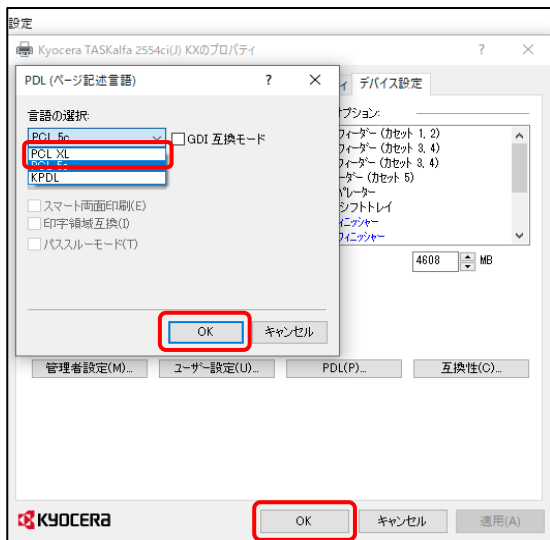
設定

Kyocera TASKalfa 2554ci(J) KXのプロパティ ? ×

PDL (ページ記述言語) ? ×

言語の選択:

PCL 5c

PCL XL

PCL 5c

KPDL

GDI 互換モード

スマート両面印刷(E)

印字領域互換(I)

パススルーモード(T)

OK キャンセル

イ デバイス設定

プション:

フィーダー (カセット 1, 2)

フィーダー (カセット 3, 4)

フィーダー (カセット 3, 4)

ーダー (カセット 5)

パレーター

シフトトレイ

ニッシャー

フィニッシャー

4608 MB

管理者設定(M)... ユーザー設定(U)... PDL(P)... 互換性(C)...

KYOCERA

OK キャンセル 適用(A)